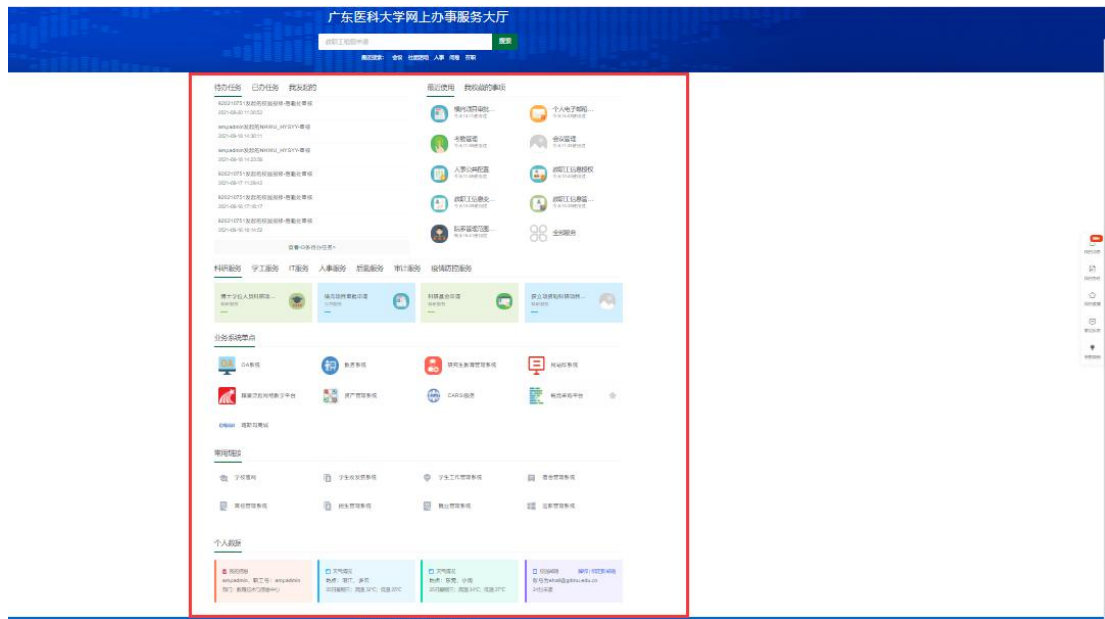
广东医科大学网上办事服务大厅

搜索

待办任务　已办任务　我发起的

最近使用　我收藏的事项

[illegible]

2021-08-20 17:30:53

amspadmin发起的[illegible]

2021-08-18 14:30:11

amspadmin发起的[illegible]

2021-08-18 14:33:56

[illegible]

2021-08-17 11:29:43

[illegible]

2021-08-16 17:45:17

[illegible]

2021-08-16 18:14:53

查看+0条待办任务>

个人电子邮箱

考勤管理

会议管理

人事公共配置

全部服务

科研服务　学工服务　IT服务　人事服务　后勤服务　审计服务　疫情防控服务

业务系统直达

OA系统

教务系统

CARSI服务

常用链接

学校官网

学生工作管理系统

个人信息

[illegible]